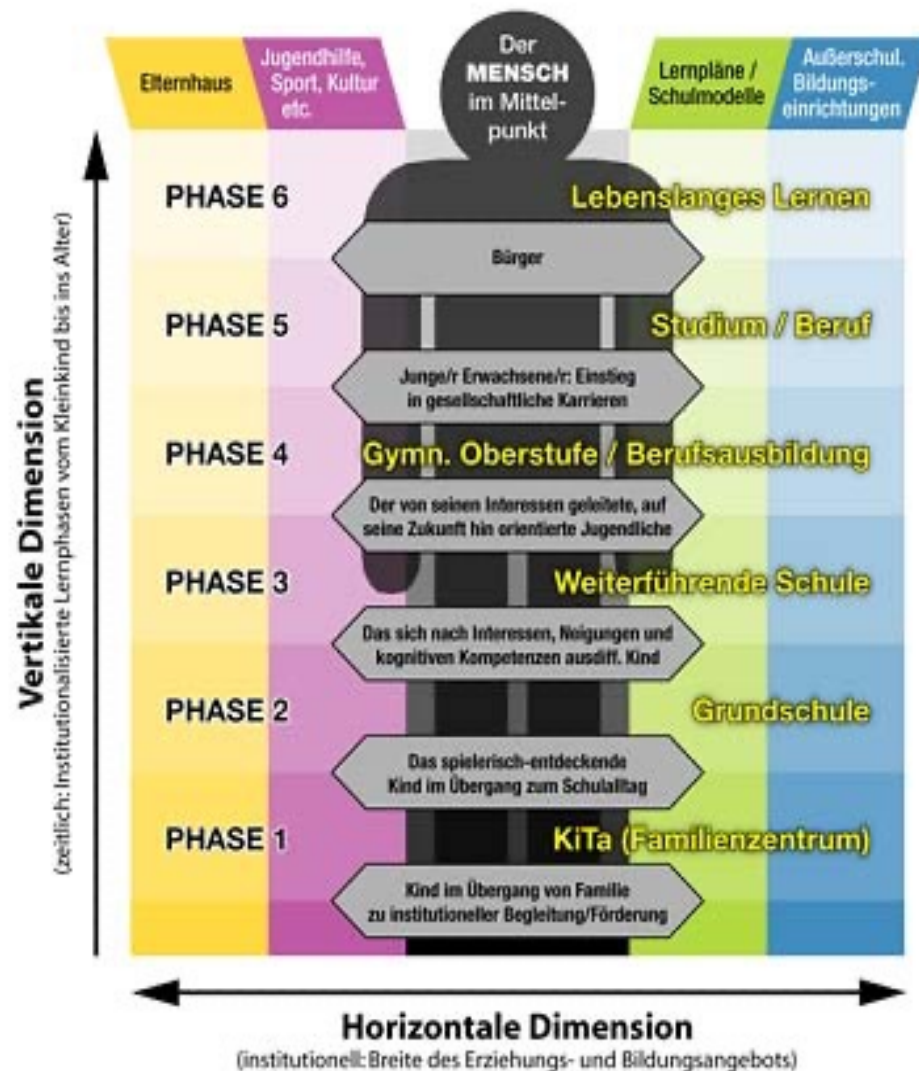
Elternhaus

Jugendhilfe, Sport, Kultur etc.

Der MENSCH im Mittelpunkt

Lernpläne / Schulmodelle

Außerschul. Bildungseinrichtungen

Vertikale Dimension
(zeitlich: Institutionalisierte Lernphasen vom Kleinkind bis ins Alter)

PHASE 6
Lebenslanges Lernen

Bürger

PHASE 5
Studium / Beruf

Junge/r Erwachsene/r: Einstieg in gesellschaftliche Karrieren

PHASE 4
Gymn. Oberstufe / Berufsausbildung

Der von seinen Interessen geleitete, auf seine Zukunft hin orientierte Jugendliche

PHASE 3
Weiterführende Schule

Das sich nach Interessen, Neigungen und kognitiven Kompetenzen ausdiff. Kind

PHASE 2
Grundschule

Das spielerisch-entdeckende Kind im Übergang zum Schulalltag

PHASE 1
KiTa (Familienzentrum)

Kind im Übergang von Familie zu institutioneller Begleitung/Förderung

Horizontale Dimension
(institutionell: Breite des Erziehungs- und Bildungsangebots)